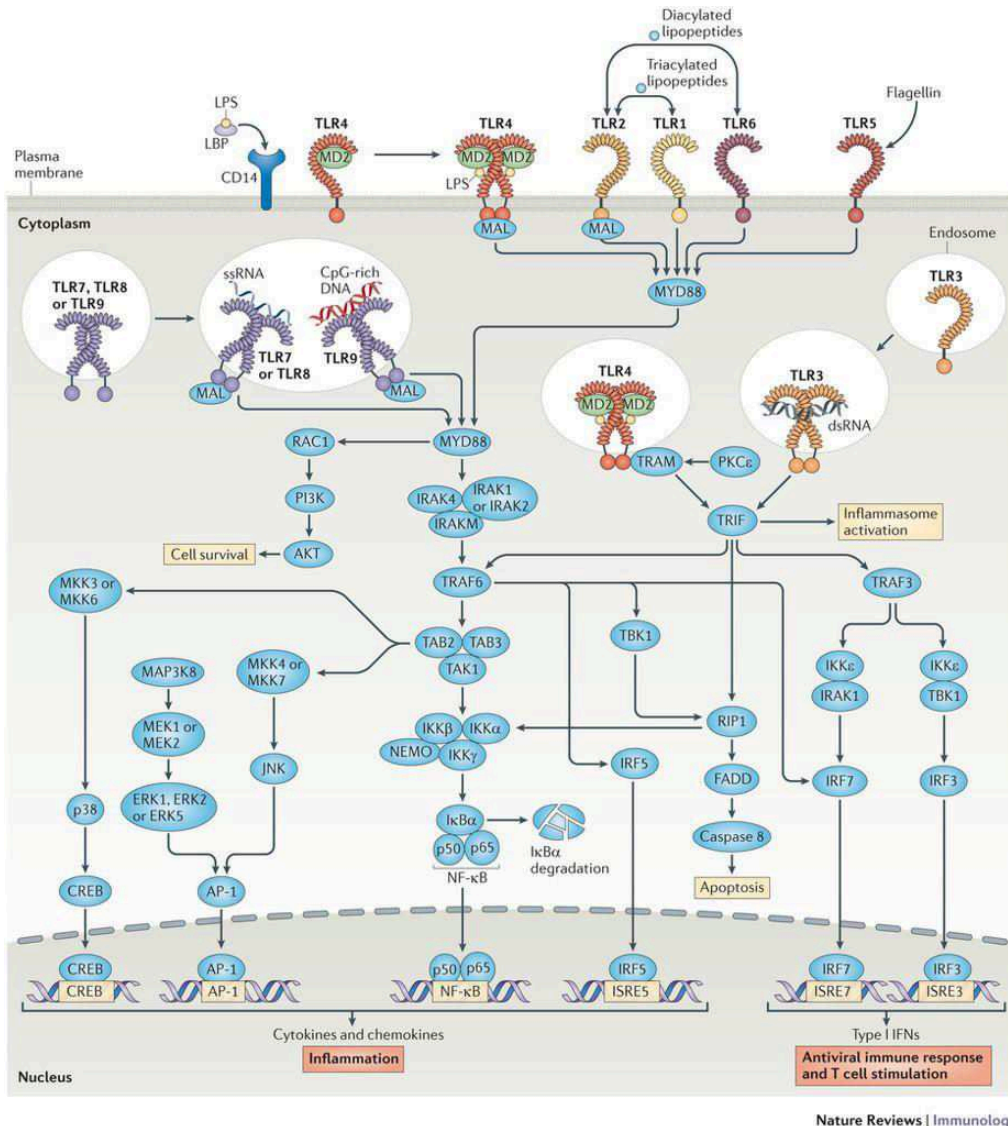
Diacylated lipopeptides

Triacylated lipopeptides

LPS

LBP

TLR4

TLR4

TLR2

TLR1

TLR6

Flagellin

TLR5

Plasma membrane

CD14

MD2

MD2

MD2

LPS

Cytoplasm

MAL

MAL

MYD88

Endosome

TLR3

TLR7, TLR8 or TLR9

ssRNA

CpG-rich DNA

TLR7 or TLR8

TLR9

MAL

MAL

TLR4

MD2

MD2

TLR3

dsRNA

TRAM

PKCε

RAC1

MYD88

PI3K

IRAK4

IRAK1 or IRAK2

IRAKM

TRIF

Inflammasome activation

Cell survival

AKT

TRAF6

TRAF3

MKK3 or MKK6

TAB2

TAB3

TAK1

TBK1

MAP3K8

MKK4 or MKK7

IKKε

IRAK1

IKKε

TBK1

MEK1 or MEK2

IKKβ

IKKα

NEMO

IKKγ

RIP1

JNK

ERK1, ERK2 or ERK5

IRF5

FADD

IRF7

IRF3

p38

IκBα

p50

p65

NF-κB

IκBα degradation

Caspase 8

Apoptosis

CREB

AP-1

CREB

AP-1

p50

p65

IRF5

IRF7

IRF3

CREB

AP-1

NF-κB

ISRE5

ISRE7

ISRE3

Cytokines and chemokines

Inflammation

Type I IFNs

Antiviral immune response and T cell stimulation

Nucleus

Nature Reviews | Immunolo